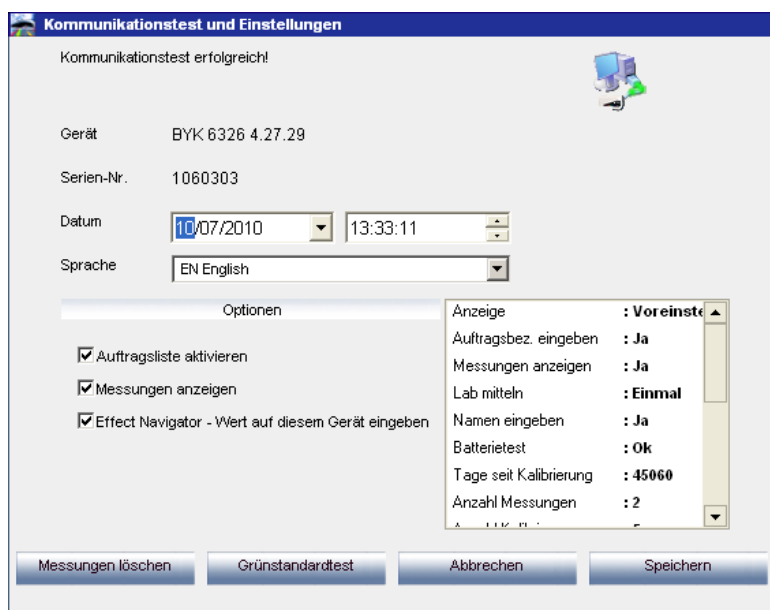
Kommunikationstest und Einstellungen

Kommunikationstest erfolgreich!

Gerät BYK 6326 4.27.29

Serien-Nr. 1060303

Datum 10/07/2010 13:33:11

Sprache EN English

Optionen

☑ Auftragsliste aktivieren

☑ Messungen anzeigen

☑ Effect Navigator - Wert auf diesem Gerät eingeben

| | |
|---|---|
| Anzeige | : Voreinste |
| Auftragsbez. eingeben | : Ja |
| Messungen anzeigen | : Ja |
| Lab mitteln | : Einmal |
| Namen eingeben | : Ja |
| Batterietest | : Ok |
| Tage seit Kalibrierung | : 45060 |
| Anzahl Messungen | : 2 |
| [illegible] | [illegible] |

Messungen löschen | Grünstandardtest | Abbrechen | Speichern